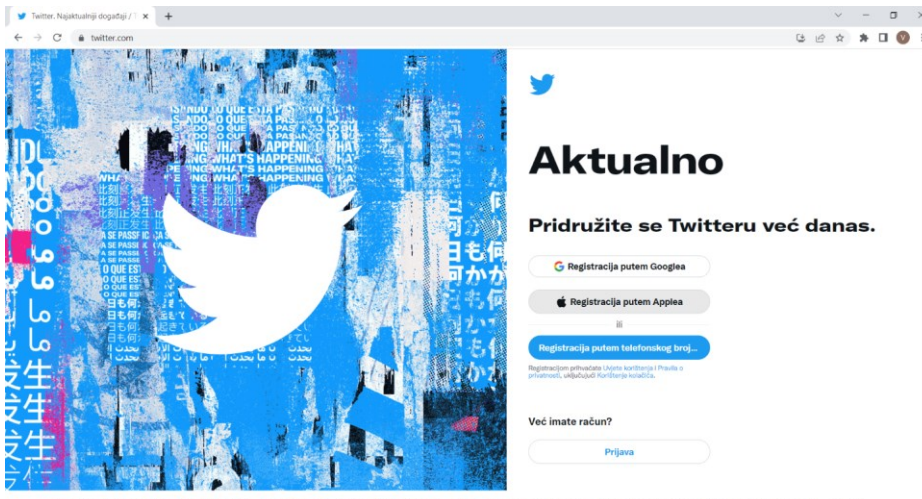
Twitter. Najaktualniji događaji / T ×
twitter.com

O QUE ESTÁ PASSANDO
WHAT'S HAPPENING
WHAT'S HAPPENING
WHAT'S HAPPENING

Aktualno

Pridružite se Twitteru već danas.

Registracija putem Googlea

Registracija putem Applea

ili

Registracija putem telefonskog broj...

Registracijom prihvaćate Uvjete korištenja i Pravila o privatnosti, uključujući Korištenje kolačića.

Već imate račun?

Prijava